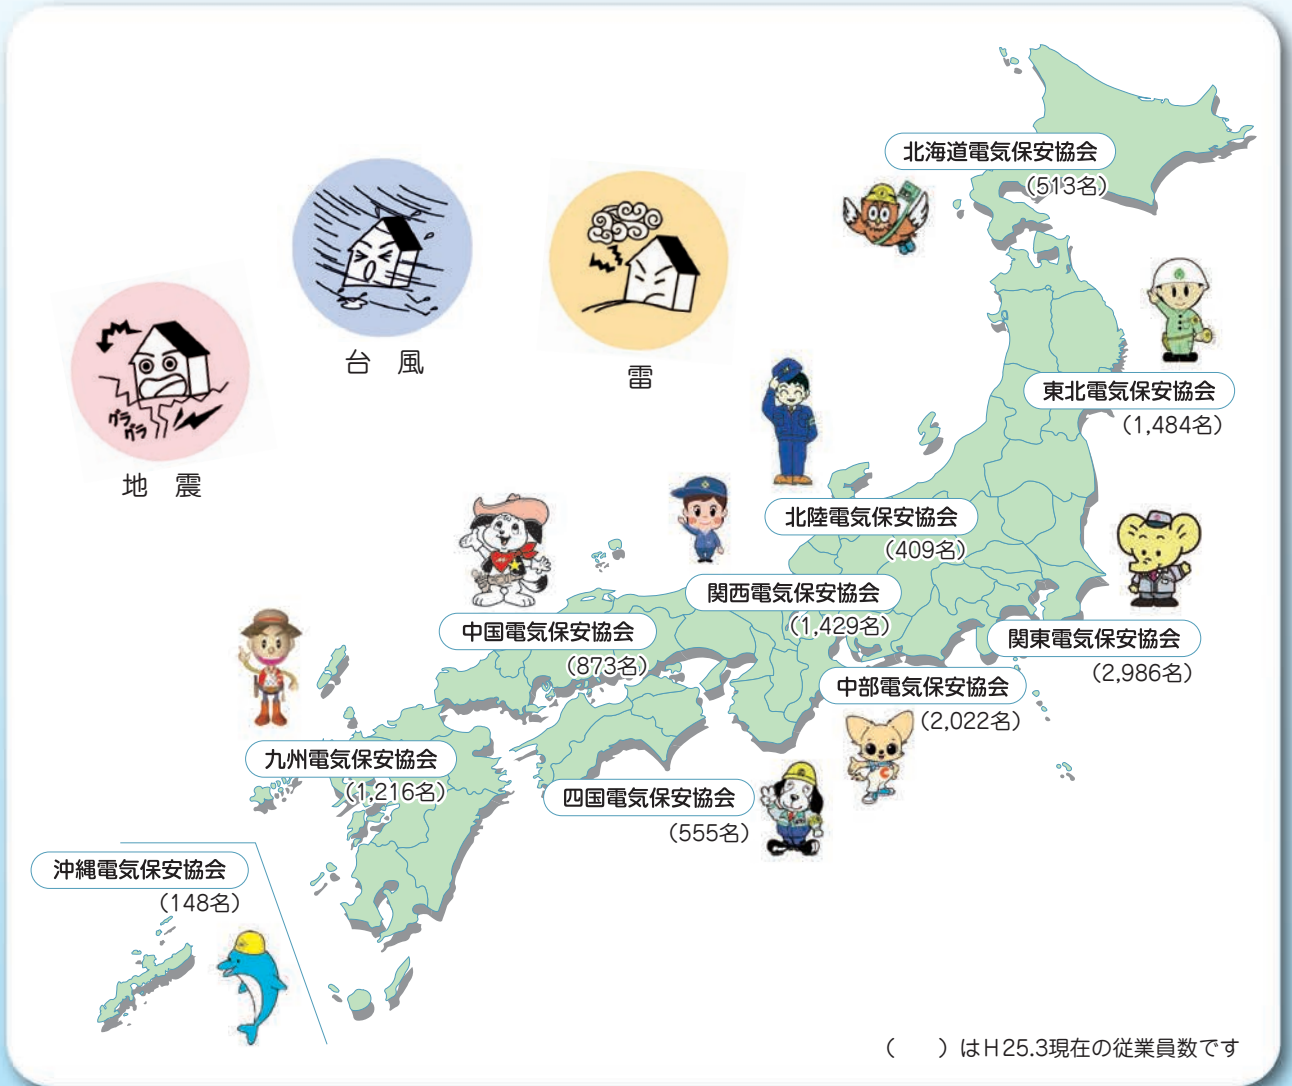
地　震

台　風

雷

グラ
グラ

北海道電気保安協会
(513名)

東北電気保安協会
(1,484名)

北陸電気保安協会
(409名)

関西電気保安協会
(1,429名)

中国電気保安協会
(873名)

関東電気保安協会
(2,986名)

中部電気保安協会
(2,022名)

九州電気保安協会
(1,216名)

四国電気保安協会
(555名)

沖縄電気保安協会
(148名)

(　　) はH25.3現在の従業員数です